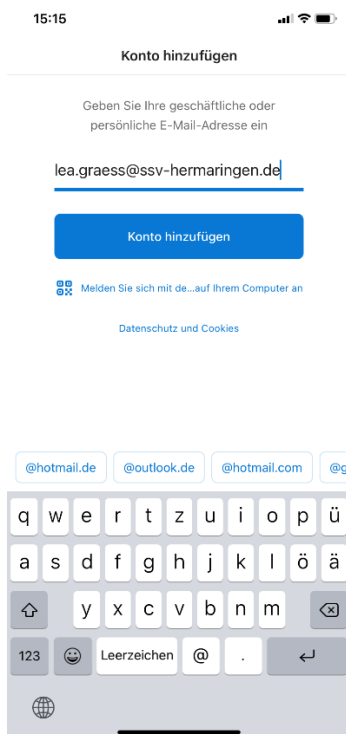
15:15

Konto hinzufügen

Geben Sie Ihre geschäftliche oder persönliche E-Mail-Adresse ein

lea.graess@ssv-hermaringen.de

Konto hinzufügen

Melden Sie sich mit de...auf Ihrem Computer an

Datenschutz und Cookies

@hotmail.de @outlook.de @hotmail.com @g

q w e r t z u i o p ü
a s d f g h j k l ö ä
y x c v b n m
123 Leerzeichen @ .